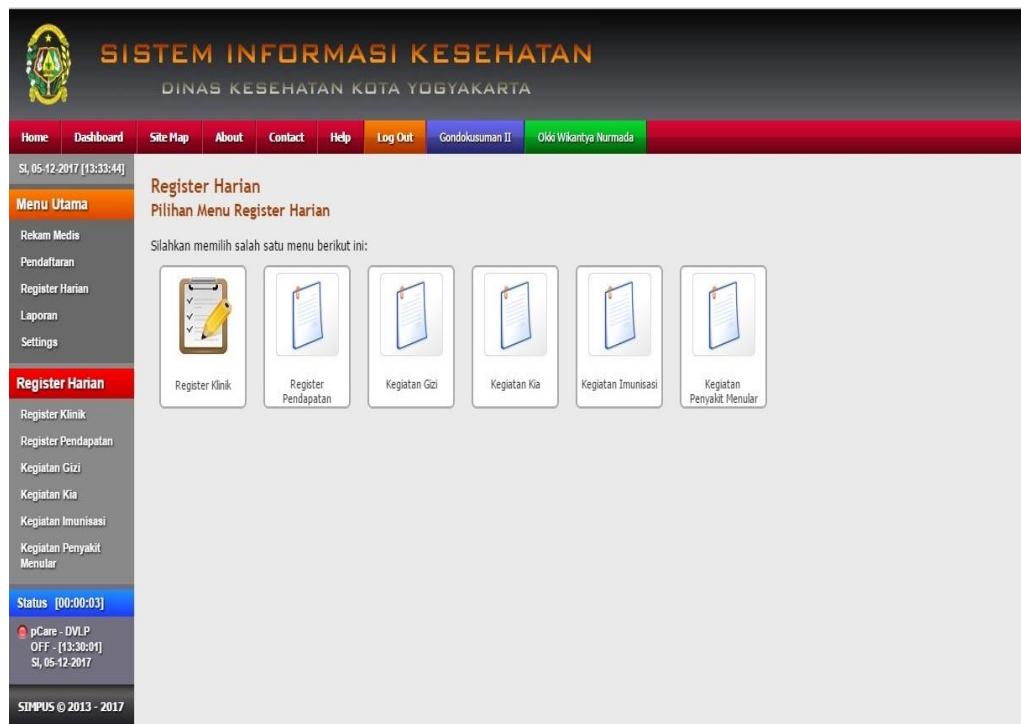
SISTEM INFORMASI KESEHATAN
DINAS KESEHATAN KOTA YOGYAKARTA

Home Dashboard Site Map About Contact Help Log Out Gondokusuman II Okki Wikantya Nurmada

Sl, 05-12-2017 [13:33:44]

Menu Utama
Rekam Medis
Pendaftaran
Register Harian
Laporan
Settings

Register Harian
Register Klinik
Register Pendapatan
Kegiatan Gizi
Kegiatan Kia
Kegiatan Imunisasi
Kegiatan Penyakit Menular

Status [00:00:03]
pCare - DVLP OFF - [13:30:01] Sl, 05-12-2017

SIMPUS © 2013 - 2017

Register Harian
Pilihan Menu Register Harian

Silahkan memilih salah satu menu berikut ini:

Register Klinik
Register Pendapatan
Kegiatan Gizi
Kegiatan Kia
Kegiatan Imunisasi
Kegiatan Penyakit Menular